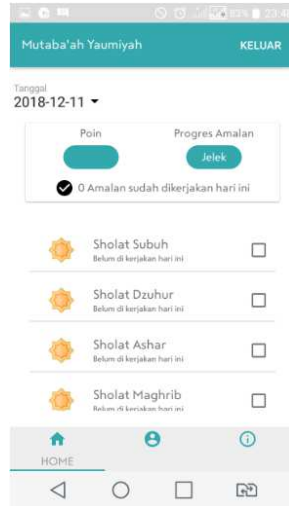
Mutaba'ah Yaumiyah KELUAR

Tanggal
2018-12-11

Poin

Progres Amalan

Jelek

0 Amalan sudah dikerjakan hari ini

Sholat Subuh
Belum di kerjakan hari ini

Sholat Dzuhur
Belum di kerjakan hari ini

Sholat Ashar
Belum di kerjakan hari ini

Sholat Maghrib
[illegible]

HOME